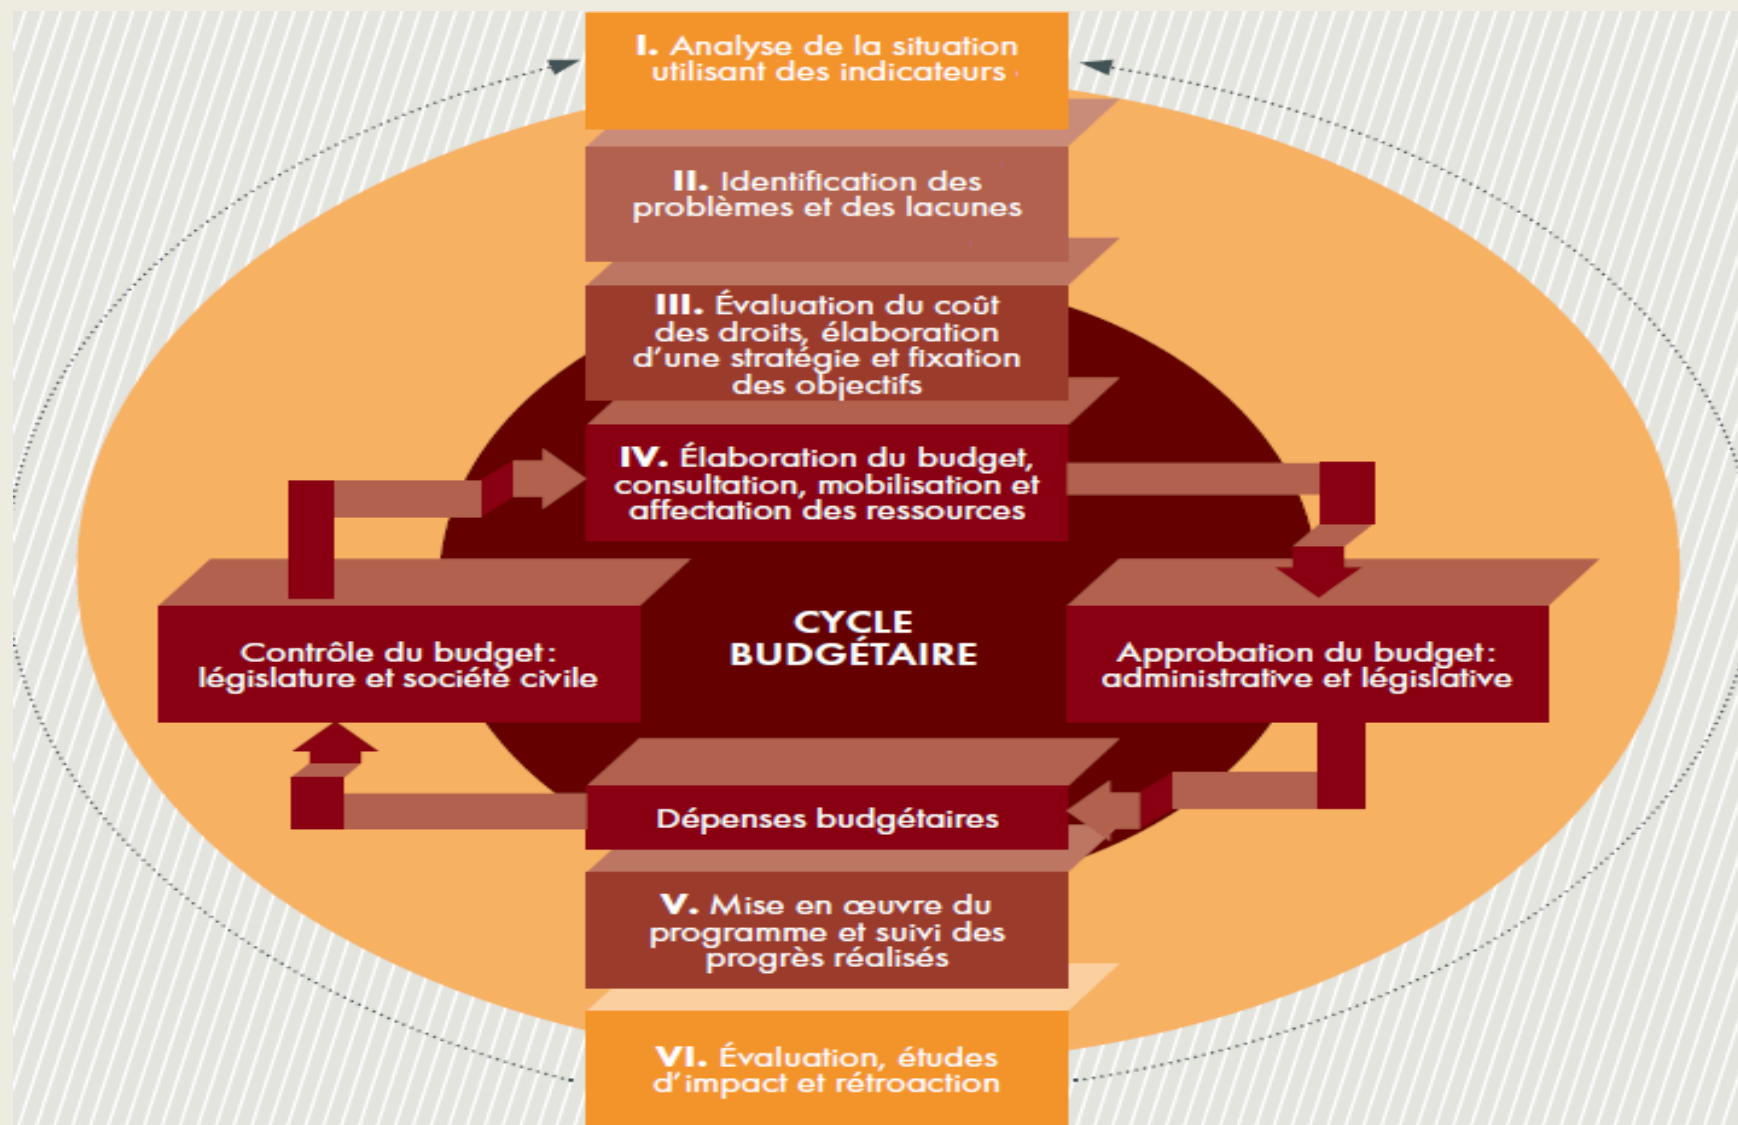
I. Analyse de la situation utilisant des indicateurs

II. Identification des problèmes et des lacunes

III. Évaluation du coût des droits, élaboration d'une stratégie et fixation des objectifs

IV. Élaboration du budget, consultation, mobilisation et affectation des ressources

Contrôle du budget : législature et société civile

CYCLE BUDGÉTAIRE

Approbation du budget : administrative et législative

Dépenses budgétaires

V. Mise en œuvre du programme et suivi des progrès réalisés

VI. Évaluation, études d'impact et rétroaction